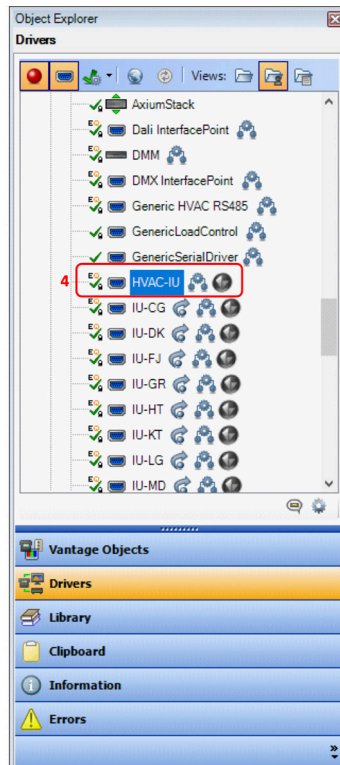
Object Explorer

Drivers

Views:

AxiumStack

Dali InterfacePoint

DMM

DMX InterfacePoint

Generic HVAC RS485

GenericLoadControl

GenericSerialDriver

4

HVAC-IU

IU-CG

IU-DK

IU-FJ

IU-GR

IU-HT

IU-KT

IU-LG

IU-MD

Vantage Objects

Drivers

Library

Clipboard

Information

Errors